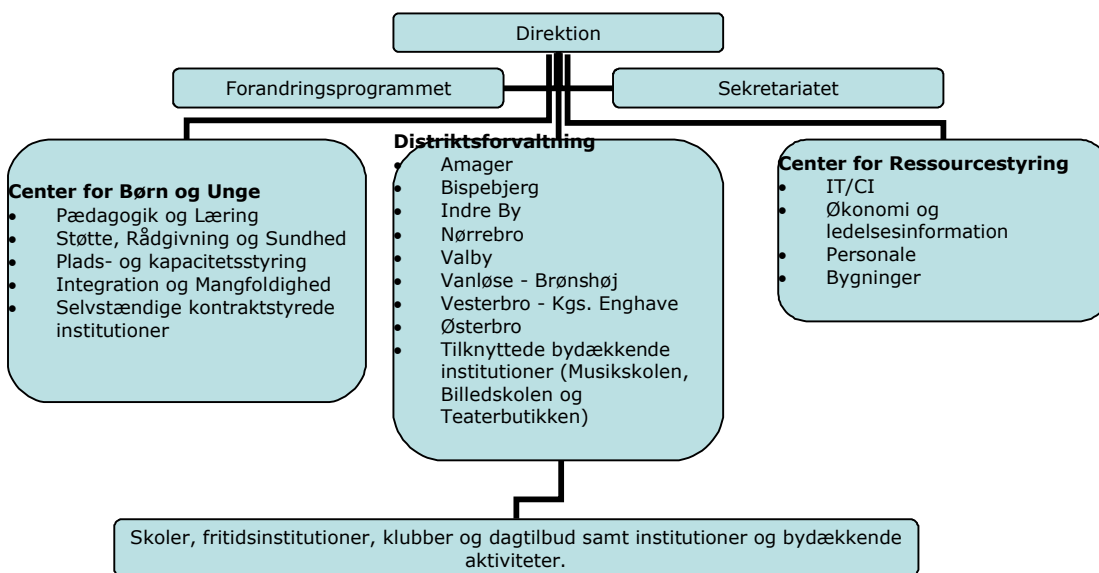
Direktion

Forandringsprogrammet

Sekretariatet

Center for Børn og Unge
- Pædagogik og Læring
- Støtte, Rådgivning og Sundhed
- Plads- og kapacitetsstyring
- Integration og Mangfoldighed
- Selvstændige kontraktstyrede institutioner

Distriktsforvaltning
- Amager
- Bispebjerg
- Indre By
- Nørrebro
- Valby
- Vanløse - Brønshøj
- Vesterbro - Kgs. Enghave
- Østerbro
- Tilknyttede bydækkende institutioner (Musikskolen, Billedskolen og Teaterbutikken)

Center for Ressourcestyring
- IT/CI
- Økonomi og ledelsesinformation
- Personale
- Bygninger

Skoler, fritidsinstitutioner, klubber og dagtilbud samt institutioner og bydækkende aktiviteter.